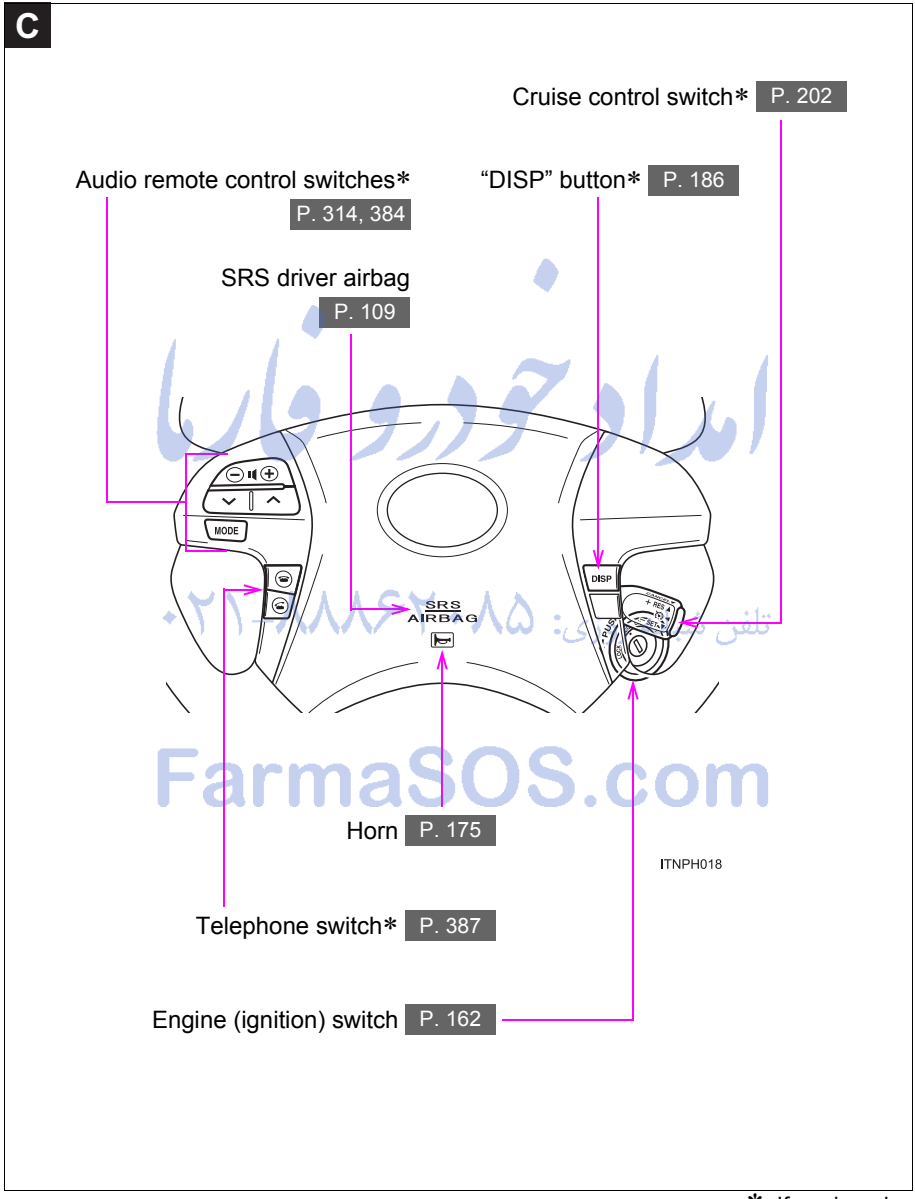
C

Cruise control switch∗ P. 202

Audio remote control switches∗ P. 314, 384

"DISP" button∗ P. 186

SRS driver airbag P. 109

امداد خودرو فارما

MODE

DISP

SRS AIRBAG

۰۲۱-۸۸۶۲۰۸۵ تلفن تماس:

FarmaSOS.com

Horn P. 175

ITNPH018

Telephone switch∗ P. 387

Engine (ignition) switch P. 162

∗: If equipped